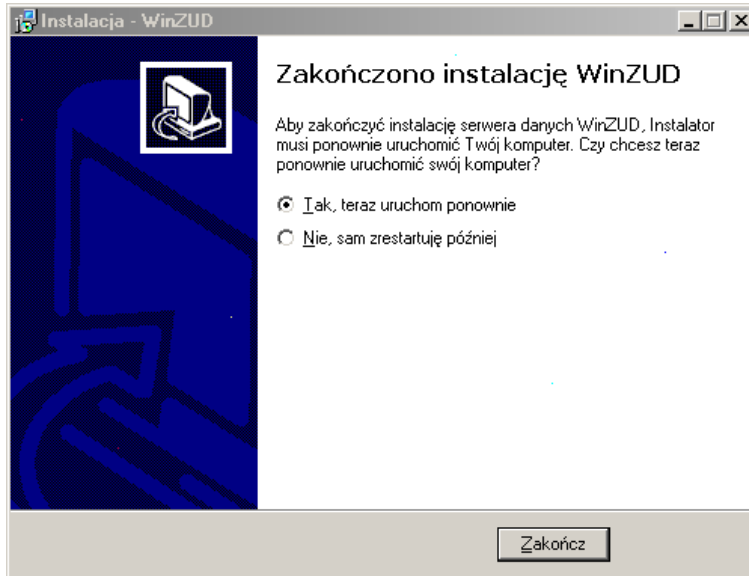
Instalacja - WinZUD

Zakończono instalację WinZUD

Aby zakończyć instalację serwera danych WinZUD, Instalator musi ponownie uruchomić Twój komputer. Czy chcesz teraz ponownie uruchomić swój komputer?

Tak, teraz uruchom ponownie

Nie, sam zrestartuję później

Zakończ